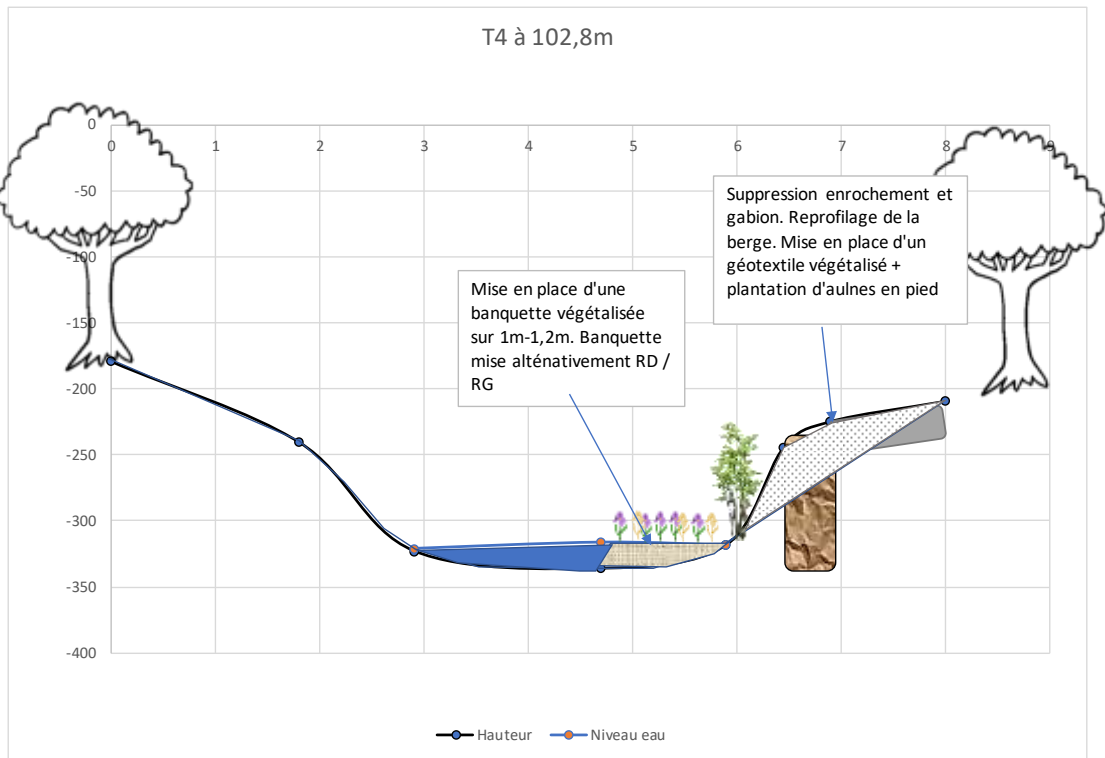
T4 à 102,8m

0
-50
-100
-150
-200
-250
-300
-350
-400

0 1 2 3 4 5 6 7 8 9

Suppression enrochement et gabion. Reprofilage de la berge. Mise en place d'un géotextile végétalisé + plantation d'aulnes en pied

Mise en place d'une banquette végétalisée sur 1m-1,2m. Banquette mise alténativement RD / RG

Hauteur
Niveau eau